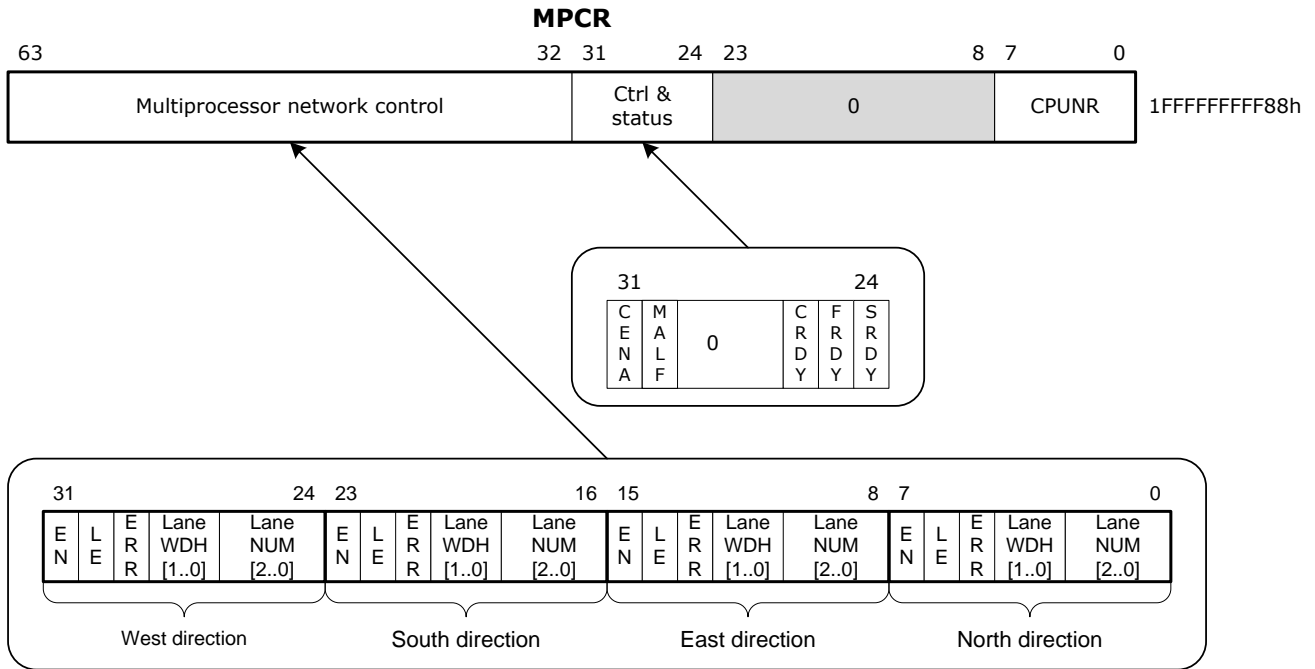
MPCR

| 63 Multiprocessor network control 32 | 31 Ctrl & status 24 | 23 0 8 | 7 CPUNR 0 |
|---|---|---|---|

1FFFFFFFFF88h

31 24

| CENA | MALF | 0 | CRDY | FRDY | SRDY |
|---|---|---|---|---|---|

31 24 23 16 15 8 7 0

| EN | LE | ERR | Lane WDH [1..0] | Lane NUM [2..0] | EN | LE | ERR | Lane WDH [1..0] | Lane NUM [2..0] | EN | LE | ERR | Lane WDH [1..0] | Lane NUM [2..0] | EN | LE | ERR | Lane WDH [1..0] | Lane NUM [2..0] |
|---|---|---|---|---|---|---|---|---|---|---|---|---|---|---|---|---|---|---|---|

West direction

South direction

East direction

North direction